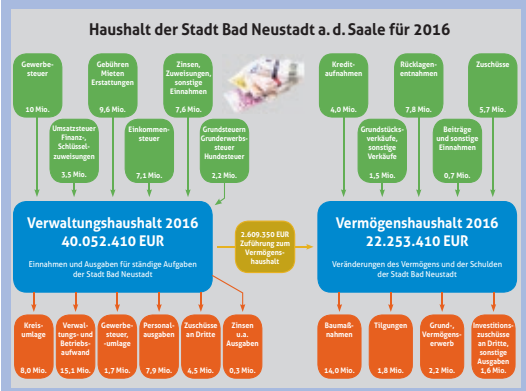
Haushalt der Stadt Bad Neustadt a. d. Saale für 2016

Gewerbesteuer
10 Mio.

Gebühren Mieten Erstattungen
9,6 Mio.

Zinsen, Zuweisungen, sonstige Einnahmen
7,6 Mio.

Umsatzsteuer Finanz-, Schlüsselzuweisungen
3,5 Mio.

Einkommensteuer
7,1 Mio.

Grundsteuern Grunderwerbssteuer Hundesteuer
2,2 Mio.

Kreditaufnahmen
4,0 Mio.

Rücklagenentnahmen
7,8 Mio.

Zuschüsse
5,7 Mio.

Grundstücksverkäufe, sonstige Verkäufe
1,5 Mio.

Beiträge und sonstige Einnahmen
0,7 Mio.

Verwaltungshaushalt 2016
40.052.410 EUR
Einnahmen und Ausgaben für ständige Aufgaben der Stadt Bad Neustadt

2.609.350 EUR Zuführung zum Vermögenshaushalt

Vermögenshaushalt 2016
22.253.410 EUR
Veränderungen des Vermögens und der Schulden der Stadt Bad Neustadt

Kreisumlage
8,0 Mio.

Verwaltungs- und Betriebsaufwand
15,1 Mio.

Gewerbesteuer, -umlage
1,7 Mio.

Personalausgaben
7,9 Mio.

Zuschüsse an Dritte
4,5 Mio.

Zinsen u.a. Ausgaben
0,3 Mio.

Baumaßnahmen
14,0 Mio.

Tilgungen
1,8 Mio.

Grund-, Vermögenserwerb
2,2 Mio.

Investitionszuschüsse an Dritte, sonstige Ausgaben
1,6 Mio.